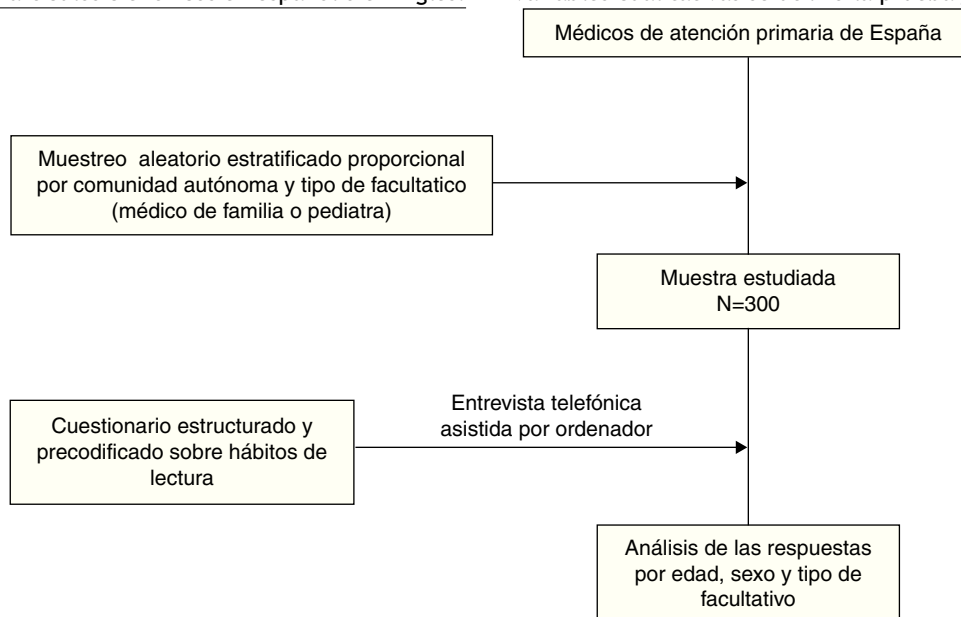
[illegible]

Médicos de atención primaria de España

Muestreo aleatorio estratificado proporcional por comunidad autónoma y tipo de facultatico (médico de familia o pediatra)

Muestra estudiada N=300

Cuestionario estructurado y precodificado sobre hábitos de lectura

Entrevista telefónica asistida por ordenador

Análisis de las respuestas por edad, sexo y tipo de facultativo